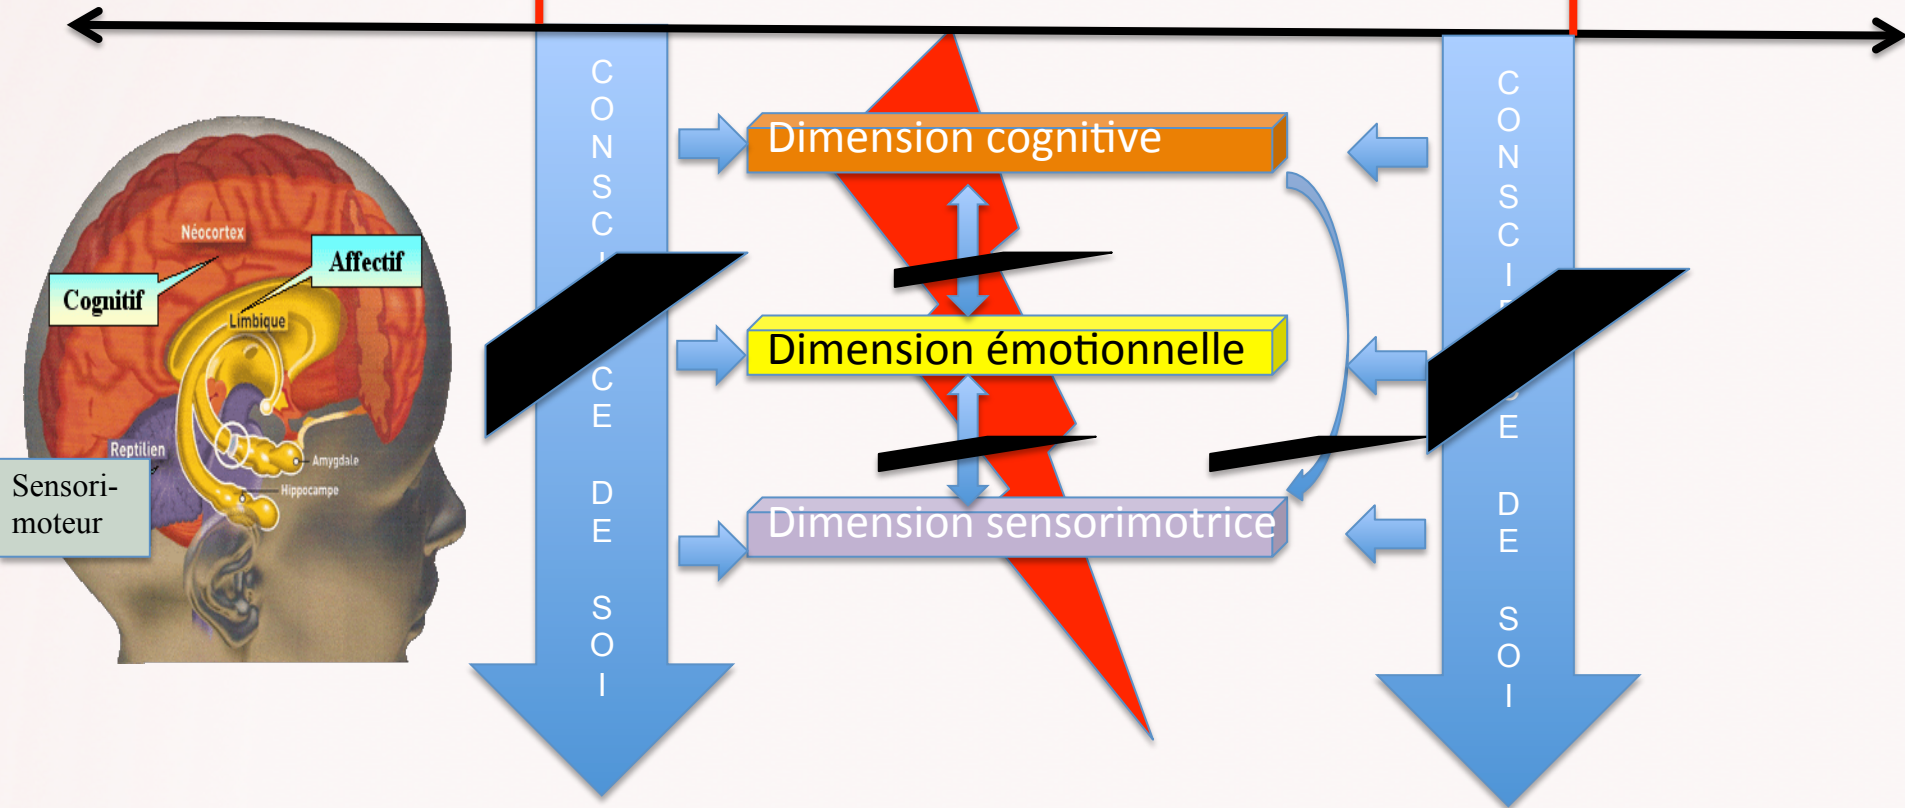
Néocortex

Affectif

Cognitif

Limbique

Reptilien

Amygdale

Hippocampe

Sensori-moteur

C O N S C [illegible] C E D E S O I

Dimension cognitive

Dimension émotionnelle

Dimension sensorimotrice

C O N S C I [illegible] E D E S O I